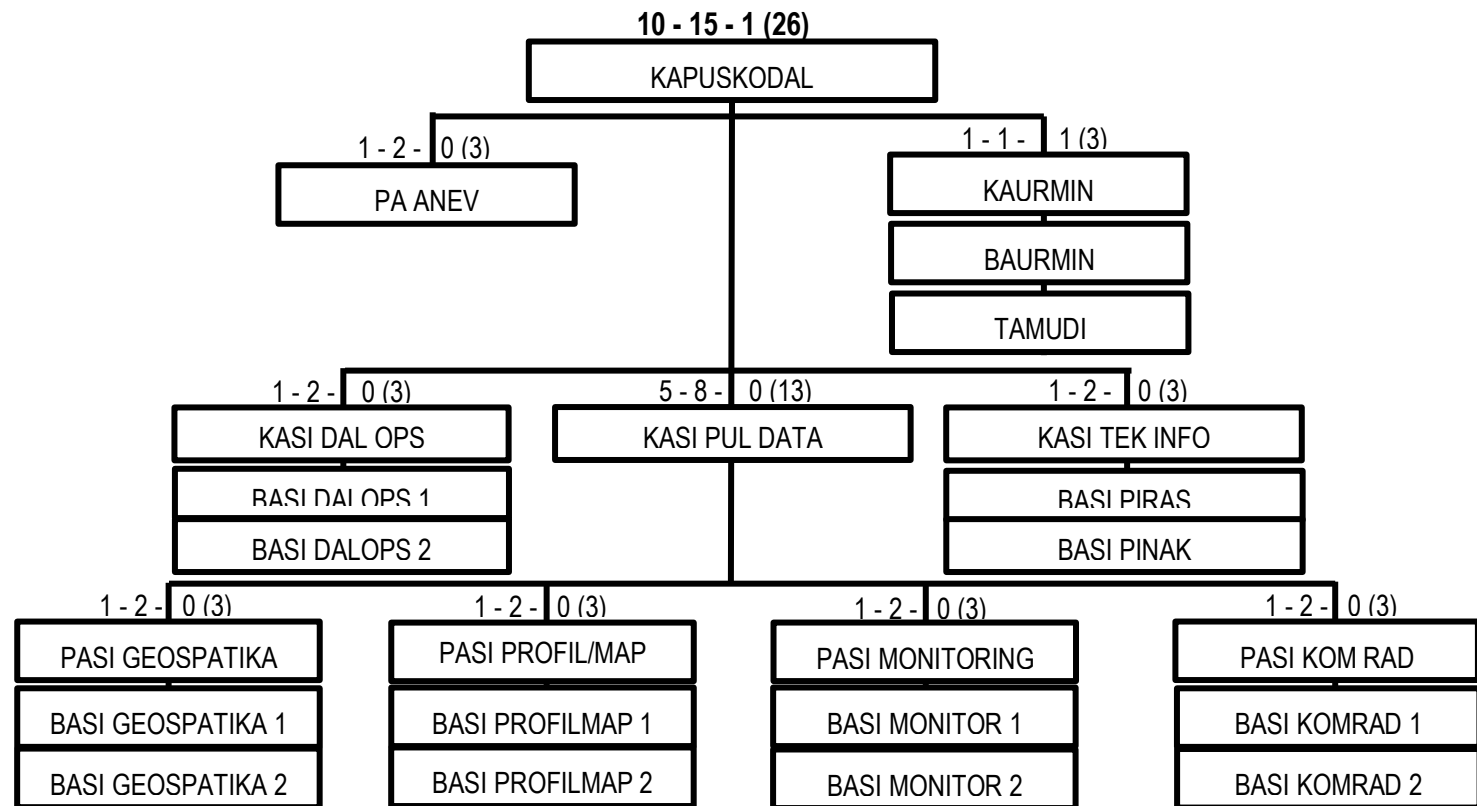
10 - 15 - 1 (26)
KAPUSKODAL

1 - 2 - 0 (3)
PA ANEV

1 - 1 - 1 (3)
KAURMIN
BAURMIN
TAMUDI

1 - 2 - 0 (3)
KASI DAL OPS
BASI DALOPS 1
BASI DALOPS 2

5 - 8 - 0 (13)
KASI PUL DATA

1 - 2 - 0 (3)
KASI TEK INFO
BASI PIRAS
BASI PINAK

1 - 2 - 0 (3)
PASI GEOSPATIKA
BASI GEOSPATIKA 1
BASI GEOSPATIKA 2

1 - 2 - 0 (3)
PASI PROFIL/MAP
BASI PROFILMAP 1
BASI PROFILMAP 2

1 - 2 - 0 (3)
PASI MONITORING
BASI MONITOR 1
BASI MONITOR 2

1 - 2 - 0 (3)
PASI KOM RAD
BASI KOMRAD 1
BASI KOMRAD 2